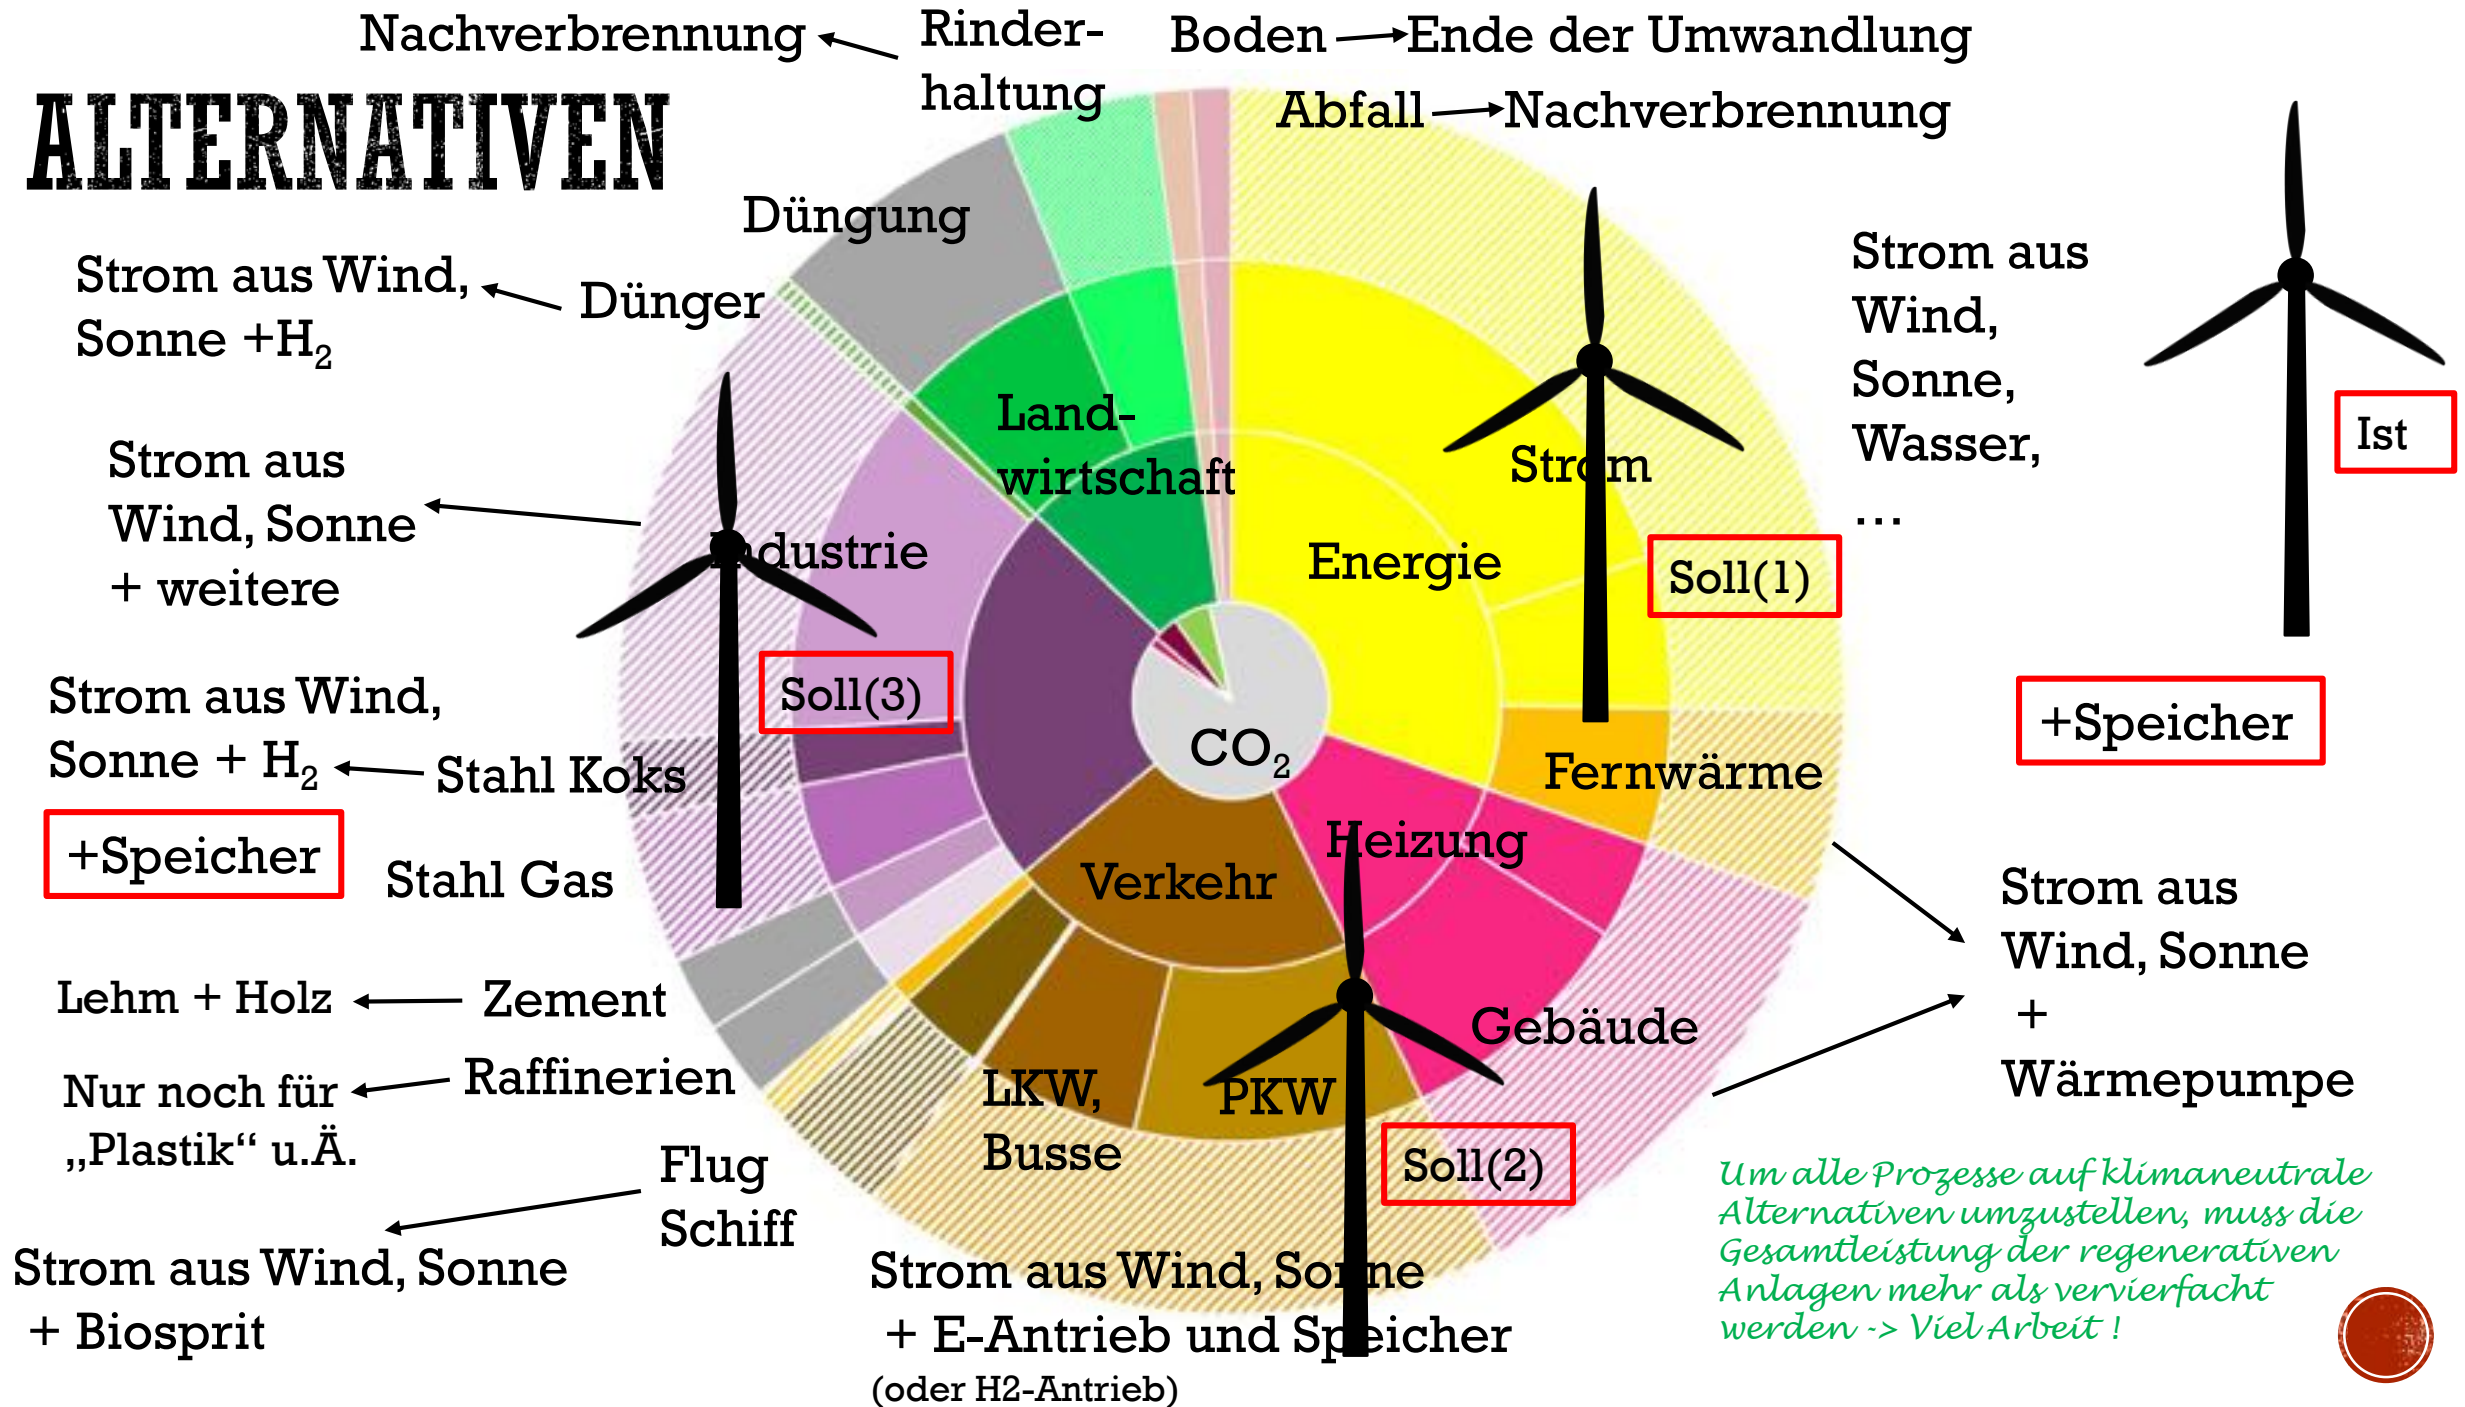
ALTERNATIVEN

Nachverbrennung Rinderhaltung Boden Ende der Umwandlung

Abfall Nachverbrennung

Düngung

Strom aus Wind, Sonne +$H_2$ Dünger

Land-wirtschaft

Strom

Strom aus Wind, Sonne, Wasser, …

Ist

Strom aus Wind, Sonne + weitere

Industrie

Energie

Soll(1)

Soll(3)

Strom aus Wind, Sonne + $H_2$ Stahl Koks

$CO_2$

+Speicher

Fernwärme

+Speicher

Stahl Gas

Heizung

Verkehr

Strom aus Wind, Sonne + Wärmepumpe

Lehm + Holz Zement

Gebäude

Nur noch für „Plastik“ u.Ä. Raffinerien

LKW, Busse

PKW

Soll(2)

Flug Schiff

Strom aus Wind, Sonne + Biosprit

Strom aus Wind, Sonne + E-Antrieb und Speicher (oder H2-Antrieb)

Um alle Prozesse auf klimaneutrale Alternativen umzustellen, muss die Gesamtleistung der regenerativen Anlagen mehr als vervierfacht werden -> Viel Arbeit !